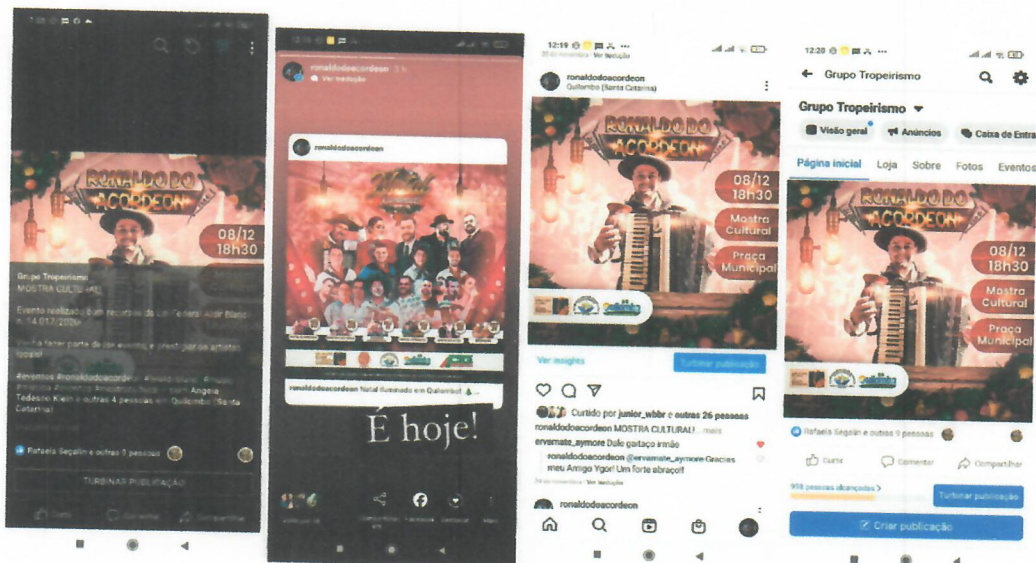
RONALDO DO ACORDEON
08/12
18h30

Grupo Tropeirismo
MOSTRA CULTURAL

Evento realizado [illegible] Lei Federal Aldir Blanc n. 14.017/2020

Venha fazer parte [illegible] artistas locais!

#eventos #ronaldodoacordeon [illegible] Angela Tedesco Klein e outras 4 pessoas em Quilombo (Santa Catarina)

Rafaela Segalin e outras 5 pessoas

TURBINAR PUBLICAÇÃO

Curtir Comentar Compartilhar

ronaldodoacordeon 3 h
Ver tradução

ronaldodoacordeon

ronaldodoacordeon Natal iluminado em Quilombo!

É hoje!

Compartilhar Facebook Destacar Mais

12:19
ronaldodoacordeon
Quilombo (Santa Catarina)

RONALDO DO ACORDEON
08/12
18h30
Mostra Cultural
Praça Municipal

Ver insights
Turbinar publicação

Curtido por junior_wbbr e outras 26 pessoas
ronaldodoacordeon MOSTRA CULTURAL! ... mais
ervamate_aymore Dale gaitaço irmão
ronaldodoacordeon @ervamate_aymore Gracias meu Amigo Ygor! Um forte abraço!
Ver tradução

ronaldodoacordeon

12:20
Grupo Tropeirismo
Grupo Tropeirismo
Visão geral
Anúncios
Caixa de Entra
Página inicial Loja Sobre Fotos Eventos

RONALDO DO ACORDEON
08/12
18h30
Mostra Cultural
Praça Municipal

Rafaela Segalin e outras 9 pessoas
Curtir Comentar Compartilhar
958 pessoas alcançadas
Turbinar publicação
Criar publicação